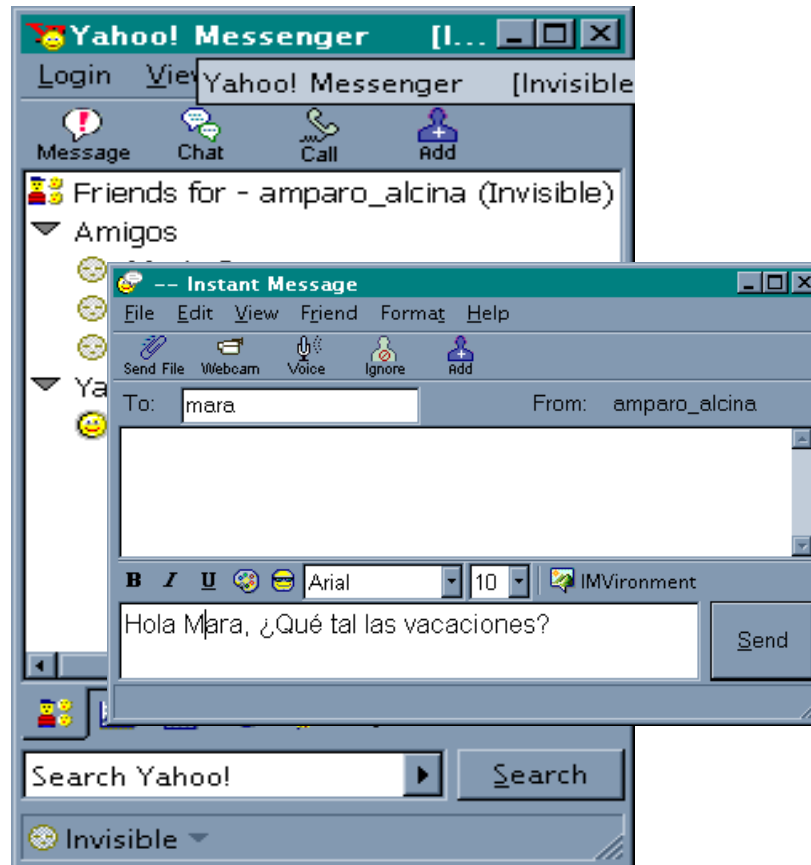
Yahoo! Messenger [I...

Login Viev

Yahoo! Messenger [Invisible

Message Chat Call Add

Friends for - amparo_alcina (Invisible)

Amigos

Ya

-- Instant Message

File Edit View Friend Format Help

Send File Webcam Voice Ignore Add

To: mara

From: amparo_alcina

B I U Arial 10 IMVironment

Hola Mara, ¿Qué tal las vacaciones?

Send

Search Yahoo!

Search

Invisible